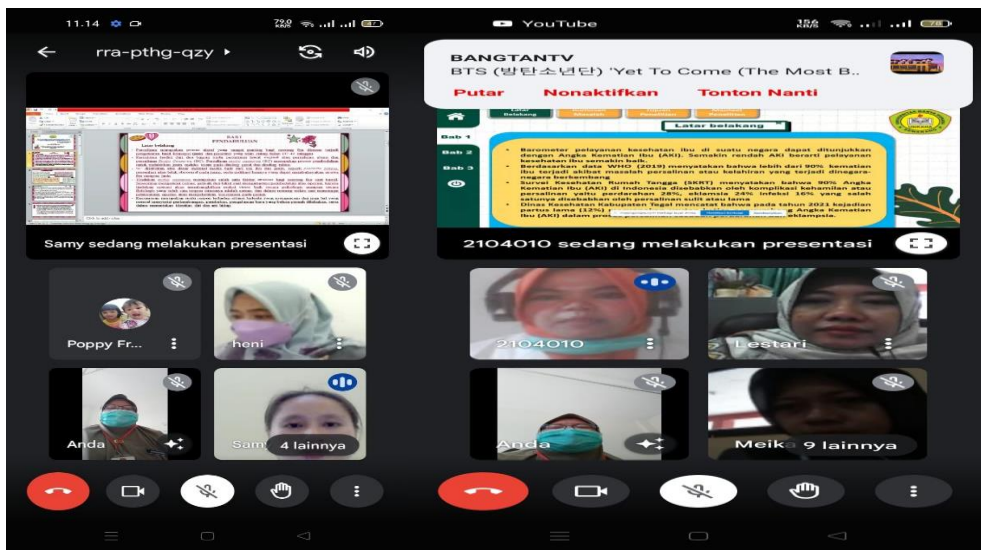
11.14

rra-pthg-qzy ▸

BAB I
PENDAHULUAN

Latar belakang

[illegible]

Samy sedang melakukan presentasi

Poppy Fr...

heni

Anda

Samy

4 lainnya

YouTube

BANGTANTV
BTS (방탄소년단) 'Yet To Come (The Most B...

Putar   Nonaktifkan   Tonton Nanti

Latar belakang

Bab 1
Bab 2
Bab 3

Barometer pelayanan kesehatan ibu di suatu negara dapat ditunjukkan dengan Angka Kematian Ibu (AKI). Semakin rendah AKI berarti pelayanan kesehatan ibu semakin baik.

Berdasarkan data WHO (2019) menyatakan bahwa lebih dari 90% kematian ibu terjadi akibat masalah persalinan atau kelahiran yang terjadi dinegara-negara berkembang

Survei Kesehatan Rumah Tangga (SKRT) menyatakan bahwa 90% Angka Kematian Ibu (AKI) di Indonesia disebabkan oleh komplikasi kehamilan atau persalinan yaitu perdarahan 28%, eklamsia 24% infeksi 16% yang salah satunya disebabkan oleh persalinan sulit atau lama

Dinas Kesehatan Kabupaten Tegal mencatat bahwa pada tahun 2021 kejadian partus lama (12%) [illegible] Angka Kematian Ibu (AKI) dalam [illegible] eklampsia.

2104010 sedang melakukan presentasi

2104010

Lestari

Anda

Meika

9 lainnya